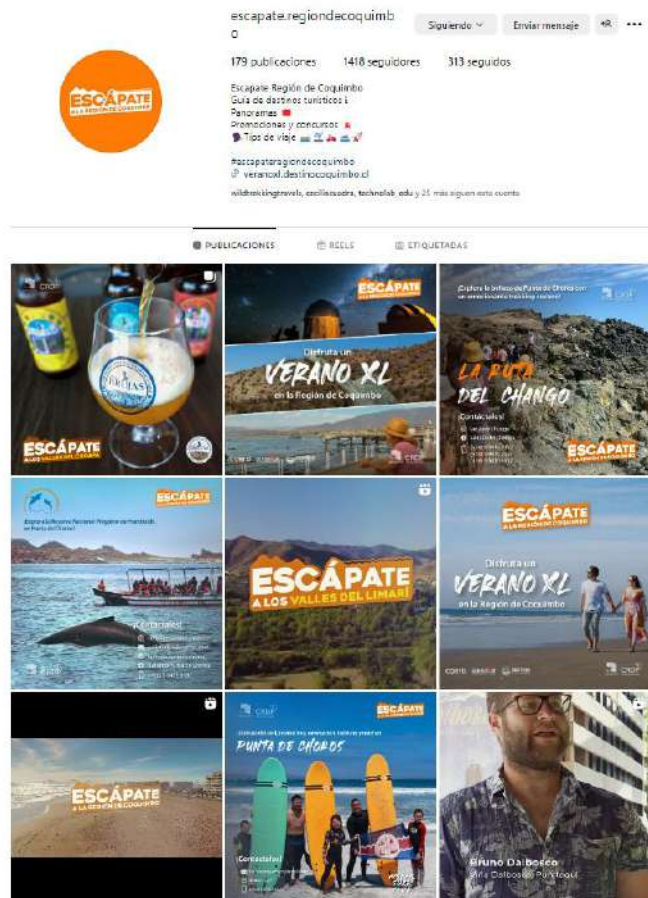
escapate.regiondecoquimbo

Siguiendo ˅ Enviar mensaje

179 publicaciones 1418 seguidores 313 seguidos

Escápate Región de Coquimbo
Guía de destinos turísticos
Panoramas
Promociones y concursos
Tips de viaje

#escapateregiondecoquimbo
veranoxl.destinocoquimbo.cl

wildtrekkingtravels, cecilia.cadra, technolab_edu y 21 más siguen esta cuenta

ESCÁPATE A LA REGIÓN DE COQUIMBO

PUBLICACIONES REELS ETIQUETADAS

ESCÁPATE A LOS VALLES DEL LIMARÍ

ESCÁPATE

Disfruta un VERANO XL en la Región de Coquimbo

¡Explora la belleza de Punta de Choros con una emocionante trekking costero!

LA RUTA DEL CHANGO

Contáctalos!

ESCÁPATE

ESCÁPATE

Contáctalos!

ESCÁPATE A LOS VALLES DEL LIMARÍ

ESCÁPATE A LA REGIÓN DE COQUIMBO

Disfruta un VERANO XL en la Región de Coquimbo

ESCÁPATE A LA REGIÓN DE COQUIMBO

ESCÁPATE

PUNTA DE CHOROS

Contáctalos!

Bruno Dalbosco
Viña Dalbosco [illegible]